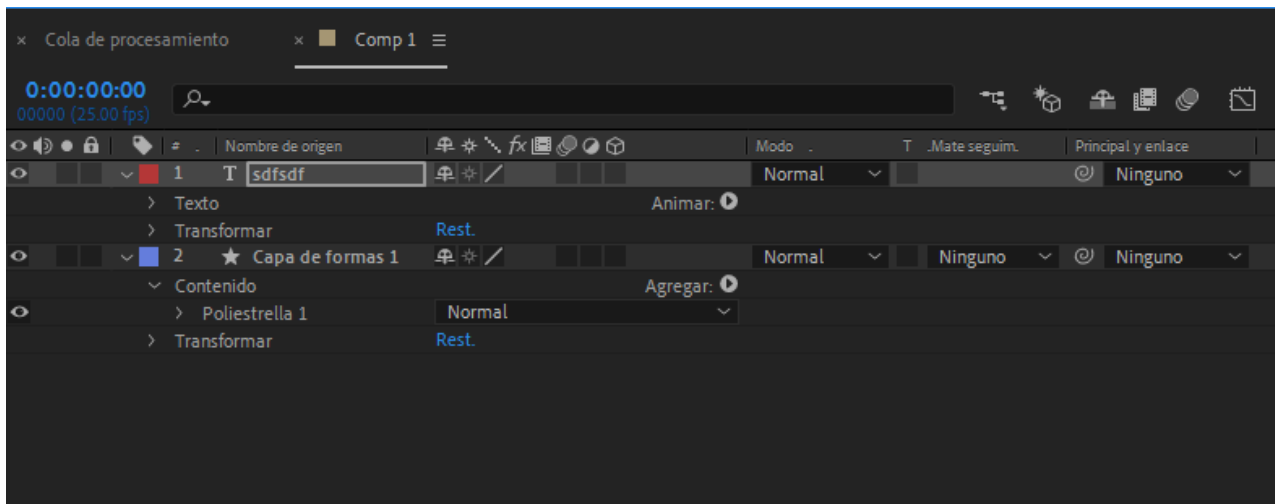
× Cola de procesamiento × Comp 1 ≡

0:00:00:00
00000 (25.00 fps)

| # | Nombre de origen | | Modo | T | Mate seguim. | Principal y enlace |
|---|---|---|---|---|---|---|
| 1 | T sdfsdf | | Normal | | | Ninguno |
| | > Texto | Animar: | | | | |
| | > Transformar | Rest. | | | | |
| 2 | ★ Capa de formas 1 | | Normal | | Ninguno | Ninguno |
| | ∨ Contenido | Agregar: | | | | |
| | > Poliestrella 1 | Normal | | | | |
| | > Transformar | Rest. | | | | |